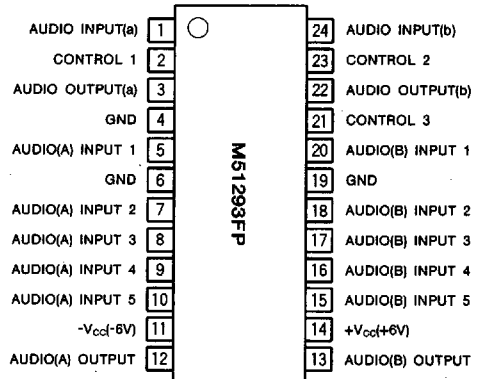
AUDIO INPUT(a) 1
CONTROL 1 2
AUDIO OUTPUT(a) 3
GND 4
AUDIO(A) INPUT 1 5
GND 6
AUDIO(A) INPUT 2 7
AUDIO(A) INPUT 3 8
AUDIO(A) INPUT 4 9
AUDIO(A) INPUT 5 10
$-V_{CC}(-6V)$ 11
AUDIO(A) OUTPUT 12

M51293FP

24 AUDIO INPUT(b)
23 CONTROL 2
22 AUDIO OUTPUT(b)
21 CONTROL 3
20 AUDIO(B) INPUT 1
19 GND
18 AUDIO(B) INPUT 2
17 AUDIO(B) INPUT 3
16 AUDIO(B) INPUT 4
15 AUDIO(B) INPUT 5
14 $+V_{CC}(+6V)$
13 AUDIO(B) OUTPUT